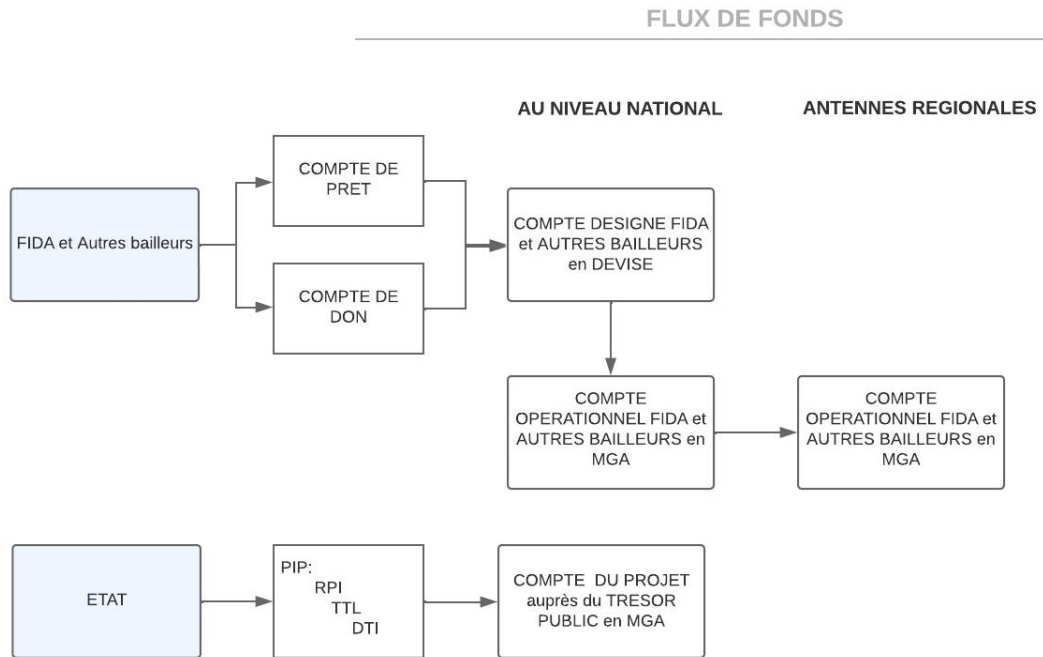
FLUX DE FONDS

AU NIVEAU NATIONAL

ANTENNES REGIONALES

FIDA et Autres bailleurs

COMPTE DE PRET

COMPTE DE DON

COMPTE DESIGNE FIDA et AUTRES BAILLEURS en DEVISE

COMPTE OPERATIONNEL FIDA et AUTRES BAILLEURS en MGA

COMPTE OPERATIONNEL FIDA et AUTRES BAILLEURS en MGA

ETAT

PIP:
RPI
TTL
DTI

COMPTE DU PROJET auprès du TRESOR PUBLIC en MGA